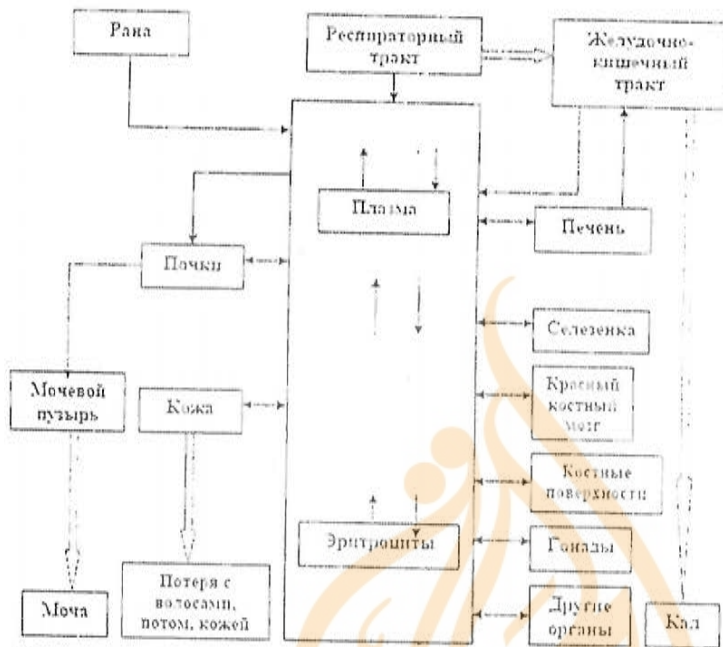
Рана

Респираторный тракт

Желудочно-кишечный тракт

Плазма

Печень

Почки

Селезенка

Мочевой пузырь

Кожа

Красный костный мозг

Костные поверхности

Эритроциты

Гонады

Моча

Потеря с волосами, потом, кожей

Другие органы

Кал